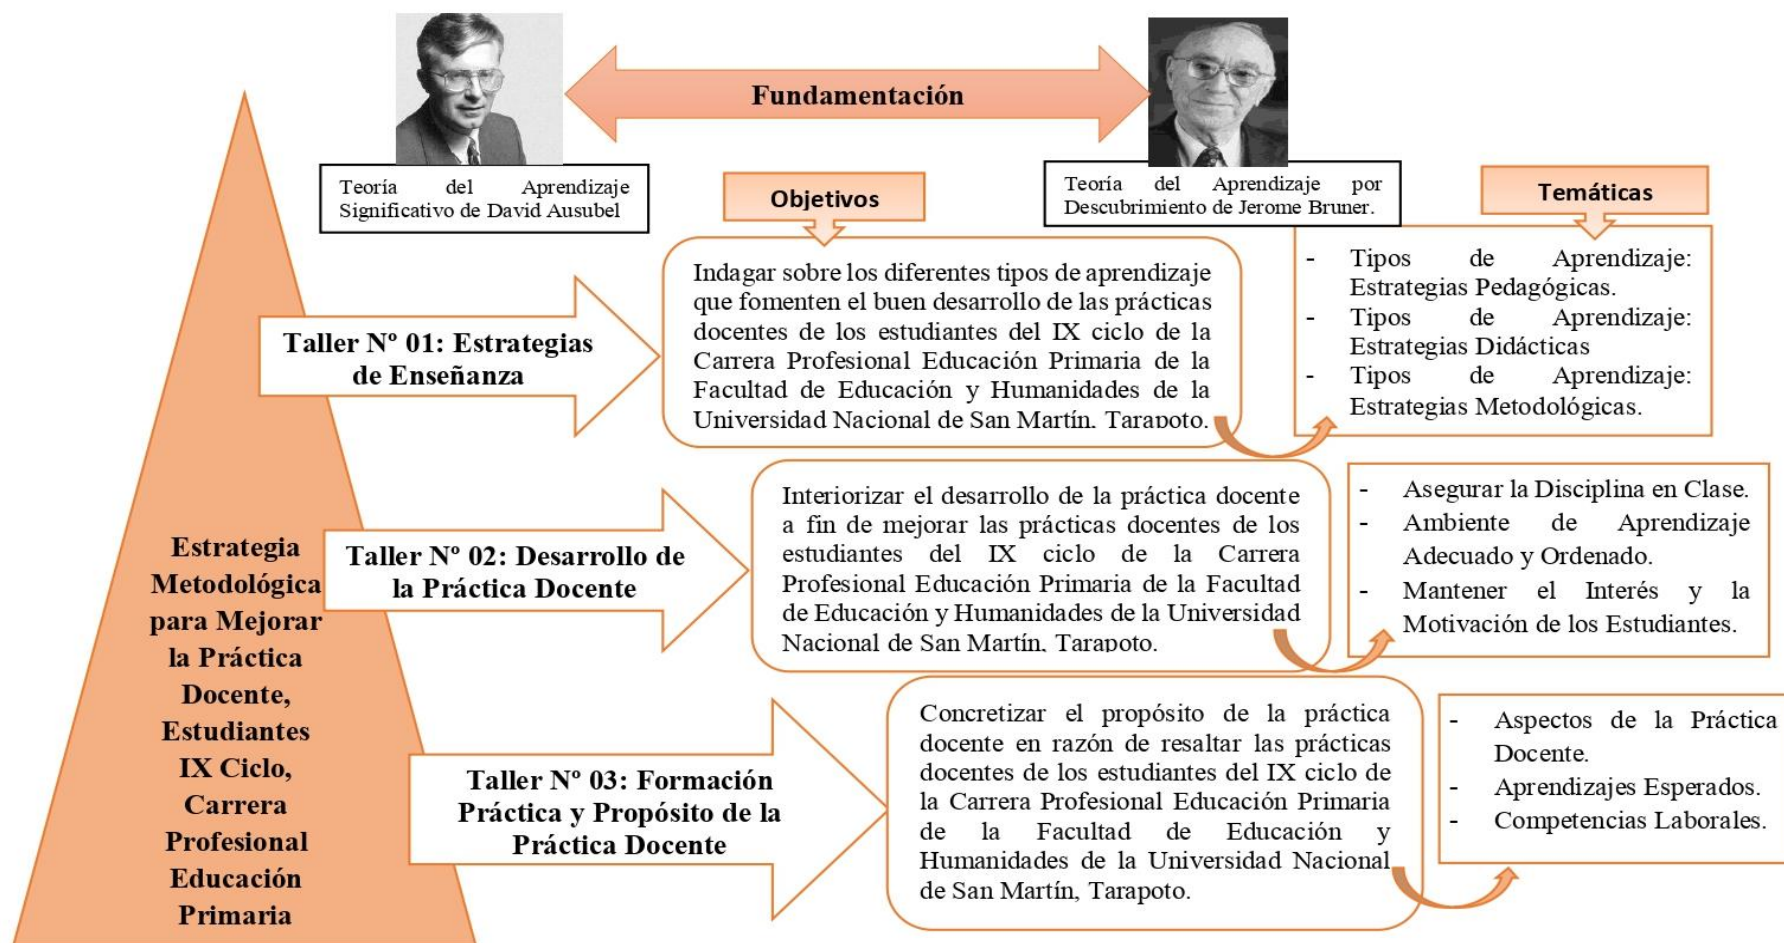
Fundamentación

Teoría del Aprendizaje Significativo de David Ausubel

Teoría del Aprendizaje por Descubrimiento de Jerome Bruner.

Objetivos

Temáticas

Estrategia Metodológica para Mejorar la Práctica Docente, Estudiantes IX Ciclo, Carrera Profesional Educación Primaria

Taller Nº 01: Estrategias de Enseñanza

Indagar sobre los diferentes tipos de aprendizaje que fomenten el buen desarrollo de las prácticas docentes de los estudiantes del IX ciclo de la Carrera Profesional Educación Primaria de la Facultad de Educación y Humanidades de la Universidad Nacional de San Martín, Tarapoto.

- Tipos de Aprendizaje: Estrategias Pedagógicas.
- Tipos de Aprendizaje: Estrategias Didácticas
- Tipos de Aprendizaje: Estrategias Metodológicas.

Taller Nº 02: Desarrollo de la Práctica Docente

Interiorizar el desarrollo de la práctica docente a fin de mejorar las prácticas docentes de los estudiantes del IX ciclo de la Carrera Profesional Educación Primaria de la Facultad de Educación y Humanidades de la Universidad Nacional de San Martín, Tarapoto.

- Asegurar la Disciplina en Clase.
- Ambiente de Aprendizaje Adecuado y Ordenado.
- Mantener el Interés y la Motivación de los Estudiantes.

Taller Nº 03: Formación Práctica y Propósito de la Práctica Docente

Concretizar el propósito de la práctica docente en razón de resaltar las prácticas docentes de los estudiantes del IX ciclo de la Carrera Profesional Educación Primaria de la Facultad de Educación y Humanidades de la Universidad Nacional de San Martín, Tarapoto.

- Aspectos de la Práctica Docente.
- Aprendizajes Esperados.
- Competencias Laborales.